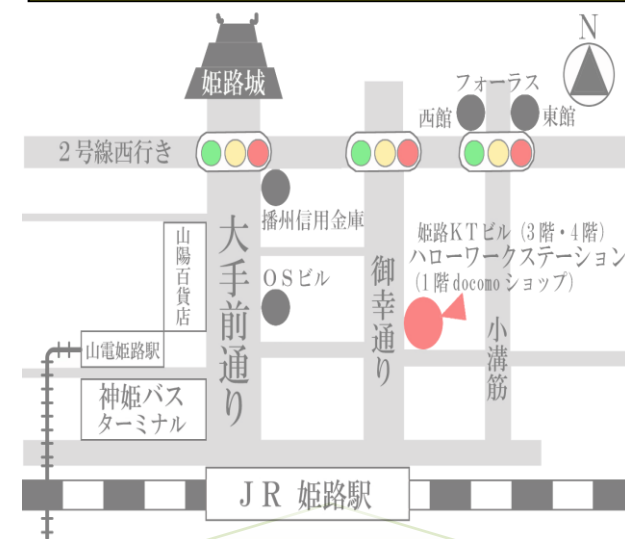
N

姫路城

フォーラス

西館

東館

2号線西行き

播州信用金庫

姫路KTビル（3階・4階）
ハローワークステーション
（1階docomoショップ）

山陽百貨店

大手前通り

OSビル

御幸通り

小溝筋

山電姫路駅

神姫バスターミナル

JR 姫路駅